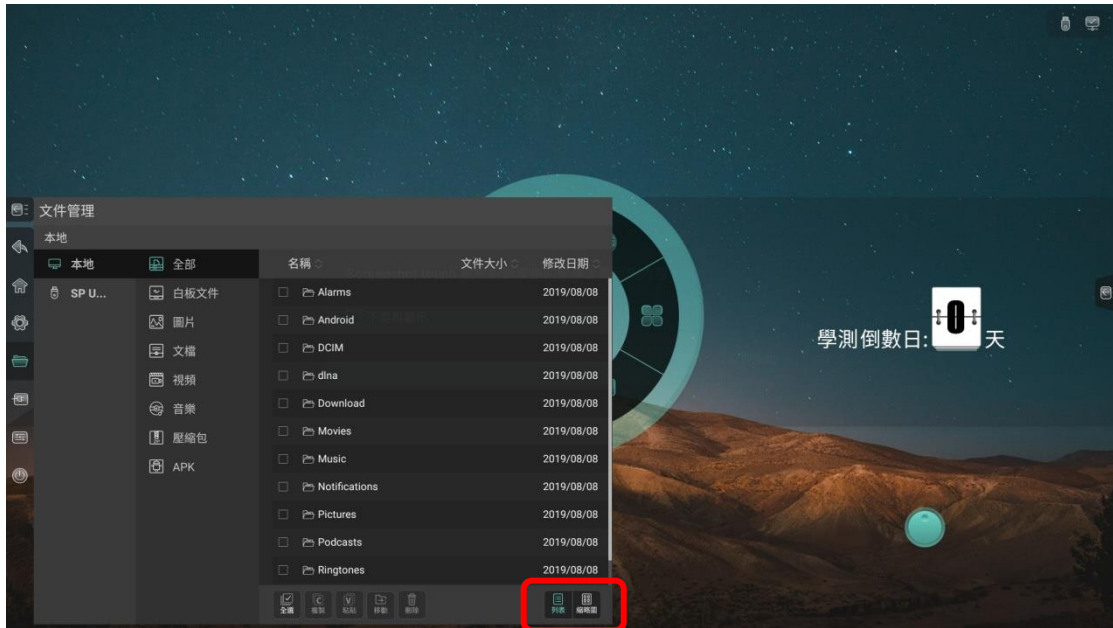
文件管理

本地

本地
SP U...

全部
白板文件
圖片
文檔
視頻
音樂
壓縮包
APK

| 名稱 | 文件大小 | 修改日期 |
|---|---|---|
| Alarms | | 2019/08/08 |
| Android | | 2019/08/08 |
| DCIM | | 2019/08/08 |
| dlna | | 2019/08/08 |
| Download | | 2019/08/08 |
| Movies | | 2019/08/08 |
| Music | | 2019/08/08 |
| Notifications | | 2019/08/08 |
| Pictures | | 2019/08/08 |
| Podcasts | | 2019/08/08 |
| Ringtones | | 2019/08/08 |

全選 複製 粘貼 移動 刪除

列表 縮略圖

學測倒數日: 0 天